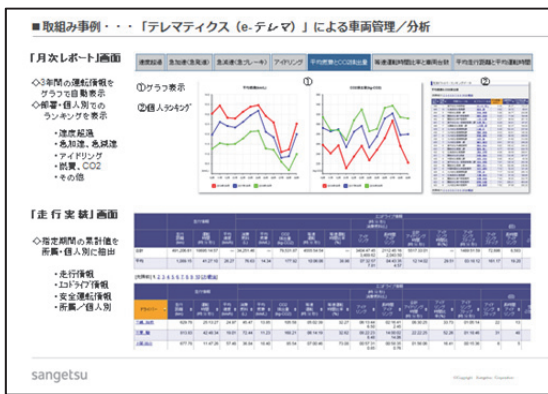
■取組み事例・・・「テレマティクス（e-テレマ）」による車両管理／分析

「月次レポート」画面

◇3年間の運転情報をグラフで自動表示
◇部署・個人別でのランキングを表示

・速度超過
・急加速、急減速
・アイドリング
・燃費、CO2
・その他

速度超過 | 急加速(急発進) | 急減速(急ブレーキ) | アイドリング | 平均燃費とCO2排出量 | 高速運転時間と率と車両台数 | 平均走行距離と平均運転時間

①グラフ表示
②個人ランキング

①
②

「走行実績」画面

◇指定期間の累計値を所属・個人別に抽出

・走行情報
・エコドライブ情報
・安全運転情報
・所属／個人別

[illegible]

sangetsu

©Copyright Sangetsu Corporation